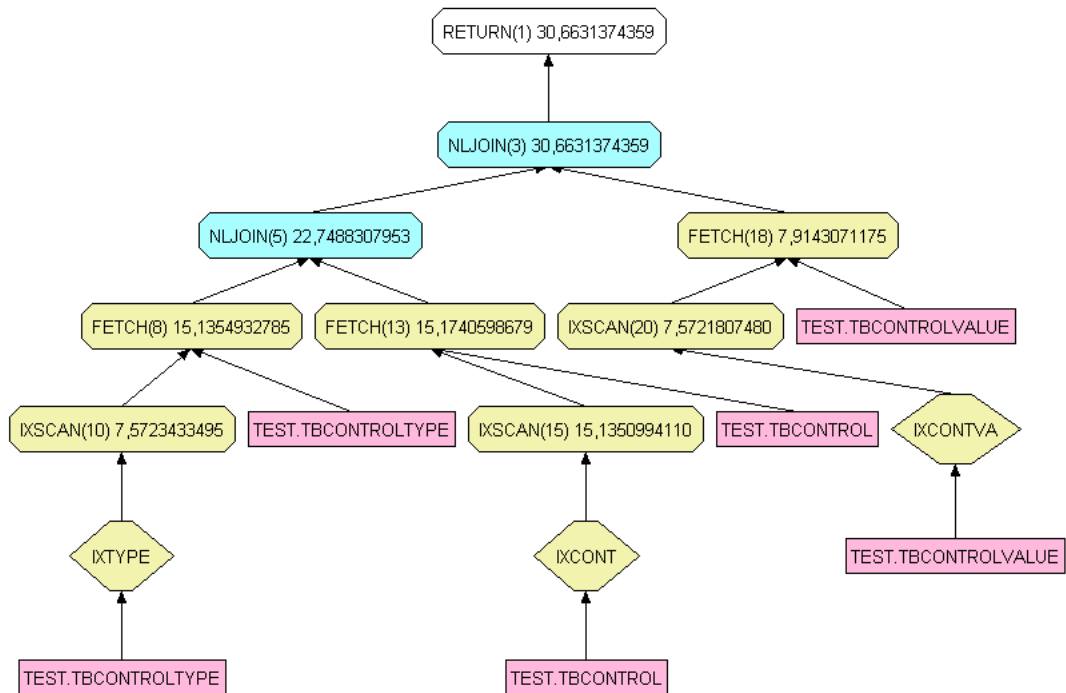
RETURN(1) 30,6631374359

NLJOIN(3) 30,6631374359

NLJOIN(5) 22,7488307953

FETCH(18) 7,9143071175

FETCH(8) 15,1354932785

FETCH(13) 15,1740598679

IXSCAN(20) 7,5721807480

TEST.TBCONTROLVALUE

IXSCAN(10) 7,5723433495

TEST.TBCONTROLTYPE

IXSCAN(15) 15,1350994110

TEST.TBCONTROL

IXCONTVA

IXTYPE

IXCONT

TEST.TBCONTROLVALUE

TEST.TBCONTROLTYPE

TEST.TBCONTROL